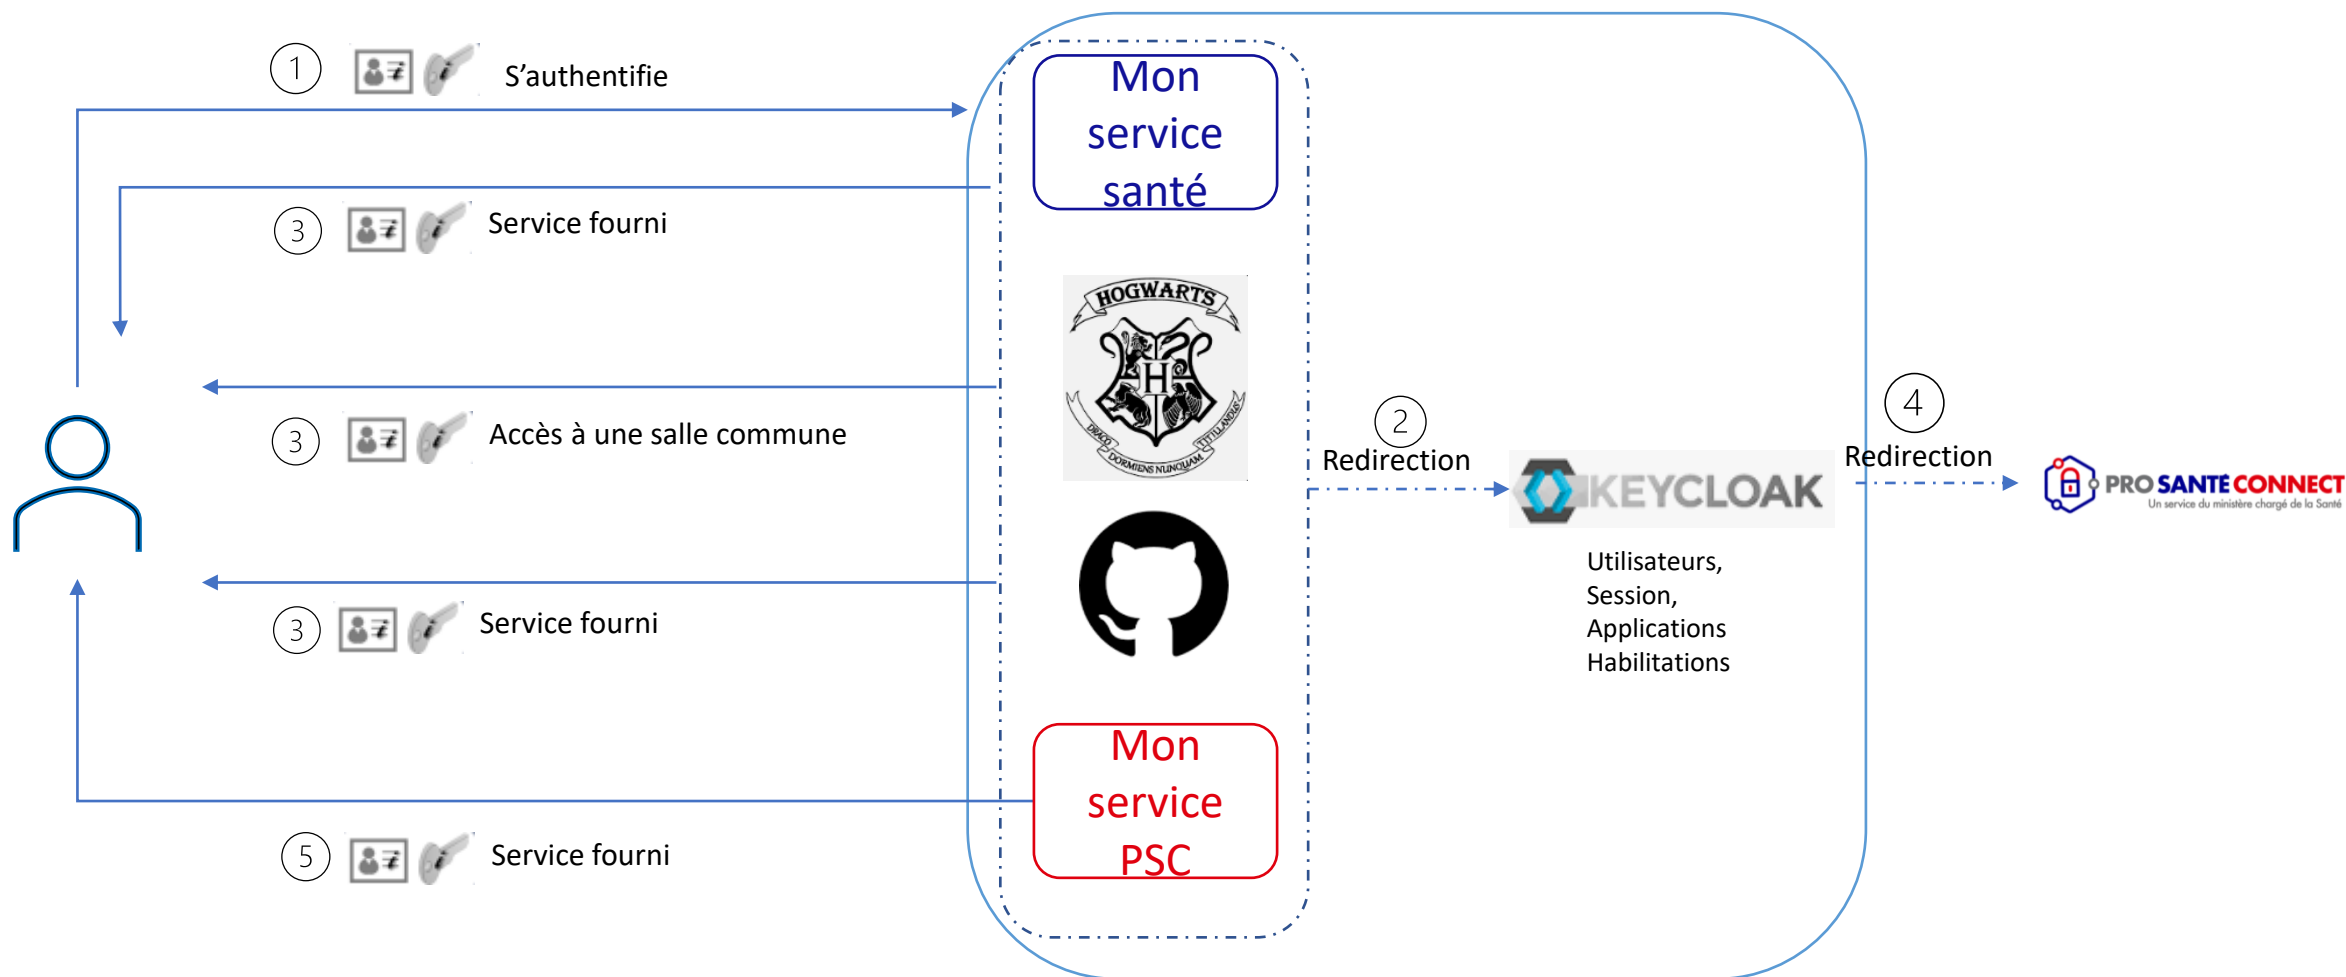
1 S'authentifie

3 Service fourni

3 Accès à une salle commune

3 Service fourni

5 Service fourni

Mon service santé

HOGWARTS
DRACO DORMIENS NUNQUAM TITILLANDUS

Mon service PSC

2 Redirection

KEYCLOAK

Utilisateurs,
Session,
Applications
Habilitations

4 Redirection

PRO SANTÉ CONNECT
Un service du ministère chargé de la Santé